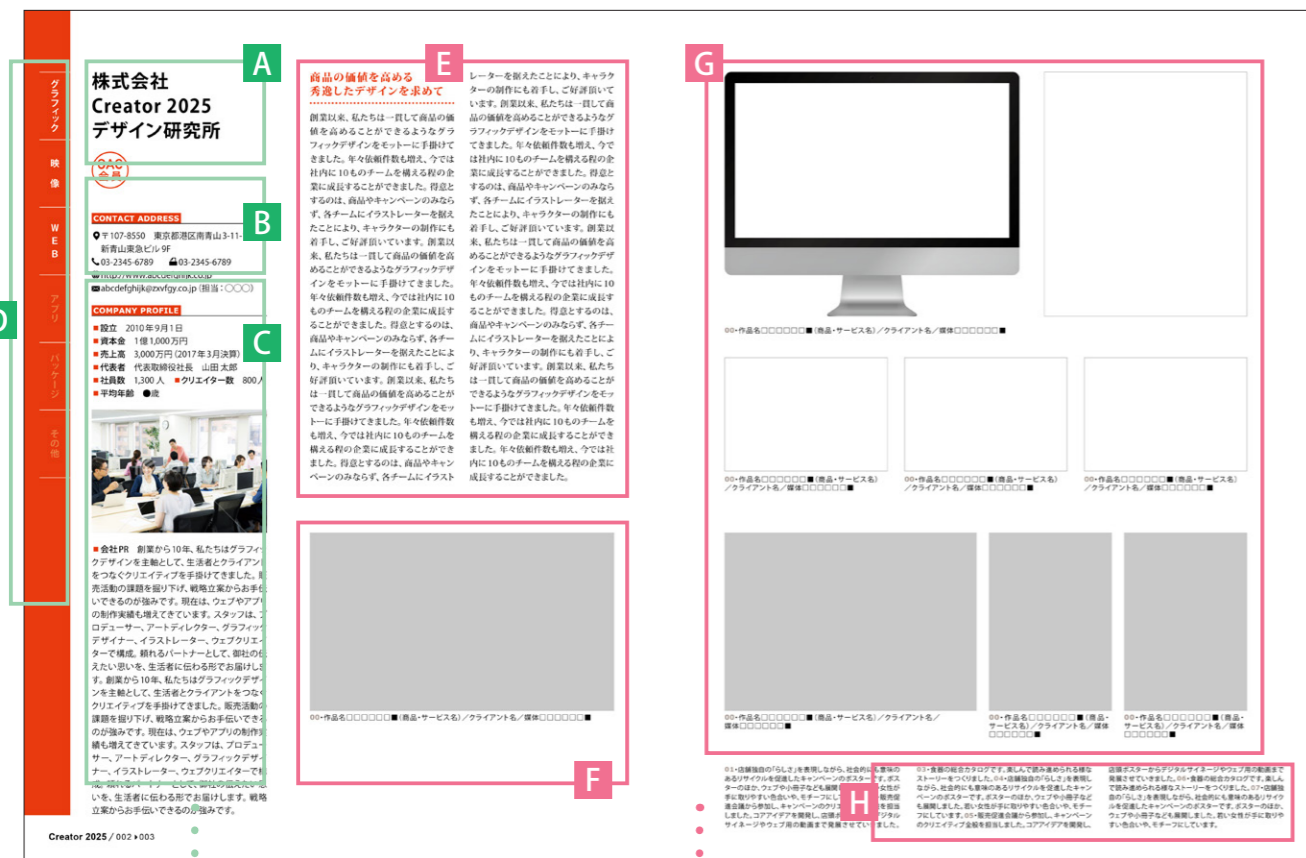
グラフィック

映像

WEB

アプリ

パッケージ

その他

D

A

株式会社
Creator 2025
デザイン研究所

OAC
会員

B

CONTACT ADDRESS

〒107-8550 東京都港区南青山3-11-
新青山東急ビル9F

03-2345-6789 03-2345-6789

http://www.abcdefghijk.co.jp

abcdefghijk@zxvfgy.co.jp (担当：○○○)

C

COMPANY PROFILE

■設立 2010年9月1日
■資本金 1億1,000万円
■売上高 3,000万円 (2017年3月決算)
■代表者 代表取締役社長 山田 太郎
■社員数 1,300人 ■クリエイター数 800人
■平均年齢 ●歳

■会社PR 創業から10年、私たちはグラフィックデザインを主軸として、生活者とクライアントをつなぐクリエイティブを手掛けてきました。販売活動の課題を掘り下げ、戦略立案からお手伝いできるのが強みです。現在は、ウェブやアプリの制作実績も増えてきています。スタッフは、プロデューサー、アートディレクター、グラフィックデザイナー、イラストレーター、ウェブクリエイターで構成。頼れるパートナーとして、御社の伝えたい思いを、生活者に伝わる形でお届けします。創業から10年、私たちはグラフィックデザインを主軸として、生活者とクライアントをつなぐクリエイティブを手掛けてきました。販売活動の課題を掘り下げ、戦略立案からお手伝いできるのが強みです。現在は、ウェブやアプリの制作実績も増えてきています。スタッフは、プロデューサー、アートディレクター、グラフィックデザイナー、イラストレーター、ウェブクリエイターで構成。頼れるパートナーとして、御社の伝えたい思いを、生活者に伝わる形でお届けします。戦略立案からお手伝いできるのが強みです。

E

商品の価値を高める
秀逸したデザインを求めて

創業以来、私たちは一貫して商品の価値を高めることができるようなグラフィックデザインをモットーに手掛けてきました。年々依頼件数も増え、今では社内に10ものチームを構える程の企業に成長することができました。得意とするのは、商品やキャンペーンのみならず、各チームにイラストレーターを据えたことにより、キャラクターの制作にも着手し、ご好評頂いています。創業以来、私たちは一貫して商品の価値を高めることができるようなグラフィックデザインをモットーに手掛けてきました。年々依頼件数も増え、今では社内に10ものチームを構える程の企業に成長することができました。得意とするのは、商品やキャンペーンのみならず、各チームにイラストレーターを据えたことにより、キャラクターの制作にも着手し、ご好評頂いています。創業以来、私たちは一貫して商品の価値を高めることができるようなグラフィックデザインをモットーに手掛けてきました。年々依頼件数も増え、今では社内に10ものチームを構える程の企業に成長することができました。得意とするのは、商品やキャンペーンのみならず、各チームにイラストレーターを据えたことにより、キャラクターの制作にも着手し、ご好評頂いています。創業以来、私たちは一貫して商品の価値を高めることができるようなグラフィックデザインをモットーに手掛けてきました。年々依頼件数も増え、今では社内に10ものチームを構える程の企業に成長することができました。得意とするのは、商品やキャンペーンのみならず、各チームにイラストレーターを据えたことにより、キャラクターの制作にも着手し、ご好評頂いています。創業以来、私たちは一貫して商品の価値を高めることができるようなグラフィックデザインをモットーに手掛けてきました。年々依頼件数も増え、今では社内に10ものチームを構える程の企業に成長することができました。

00•作品名□□□□□□■(商品・サービス名)／クライアント名／媒体□□□□□□■

F

G

00•作品名□□□□□□■(商品・サービス名)／クライアント名／媒体□□□□□□■

00•作品名□□□□□□■(商品・サービス名)／クライアント名／媒体□□□□□□■

00•作品名□□□□□□■(商品・サービス名)／クライアント名／媒体□□□□□□■

00•作品名□□□□□□■(商品・サービス名)／クライアント名／媒体□□□□□□■

00•作品名□□□□□□■(商品・サービス名)／クライアント名／媒体□□□□□□■

00•作品名□□□□□□■(商品・サービス名)／クライアント名／媒体□□□□□□■

00•作品名□□□□□□■(商品・サービス名)／クライアント名／媒体□□□□□□■

01•店舗独自の「らしさ」を表現しながら、社会的にも意味のあるリサイクルを促進したキャンペーンのポスターです。ポスターのほか、ウェブや小冊子なども展開しました。若い女性が手に取りやすい色合いや、モチーフにしています。02•販売促進企画から参加し、キャンペーンのクリエイティブ全般を担当しました。コアアイデアを開発し、店頭ポスターからデジタルサイネージやウェブ用の動画まで見展させていきました。

03•食器の総合カタログです。楽しんで読み進められる様なストーリーをつくりました。04•店舗独自の「らしさ」を表現しながら、社会的にも意味のあるリサイクルを促進したキャンペーンのポスターです。ポスターのほか、ウェブや小冊子なども展開しました。若い女性が手に取りやすい色合いや、モチーフにしています。05•販売促進企画から参加し、キャンペーンのクリエイティブ全般を担当しました。コアアイデアを開発し、

H

店頭ポスターからデジタルサイネージやウェブ用の動画まで見展させていきました。06•食器の総合カタログです。楽しんで読み進められる様なストーリーをつくりました。07•店舗独自の「らしさ」を表現しながら、社会的にも意味のあるリサイクルを促進したキャンペーンのポスターです。ポスターのほか、ウェブや小冊子なども展開しました。若い女性が手に取りやすい色合いや、モチーフにしています。

Creator 2025／002▸003